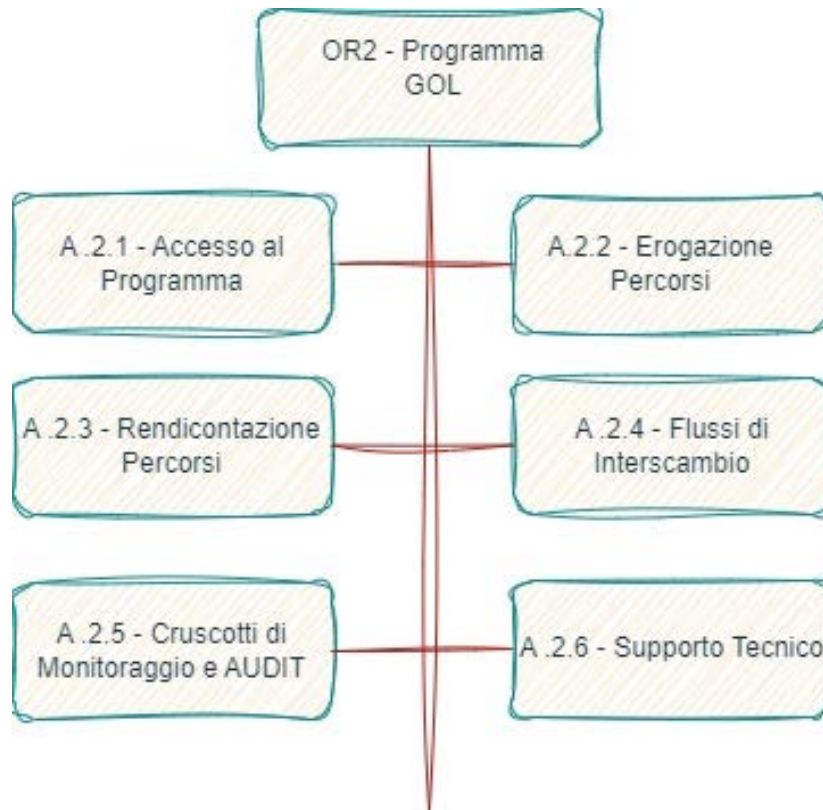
OR2 - Programma GOL

A .2.1 - Accesso al Programma

A.2.2 - Erogazione Percorsi

A .2.3 - Rendicontazione Percorsi

A .2.4 - Flussi di Interscambio

A .2.5 - Cruscotti di Monitoraggio e AUDIT

A .2.6 - Supporto Tecnico